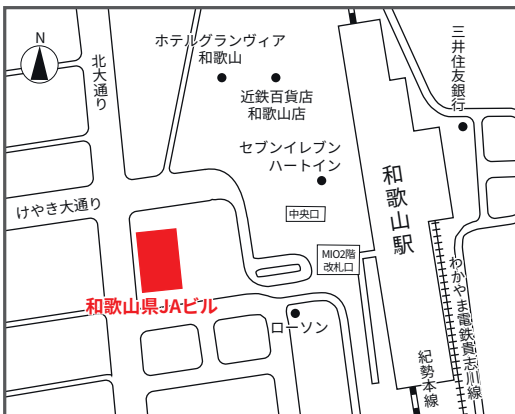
N

北大通り

ホテルグランヴィア
和歌山

近鉄百貨店
和歌山店

三井住友銀行

セブンイレブン
ハートイン

和歌山駅

けやき大通り

中央口

MIO2階
改札口

わかやま電鉄貴志川線

和歌山県JAビル

ローソン

紀勢本線